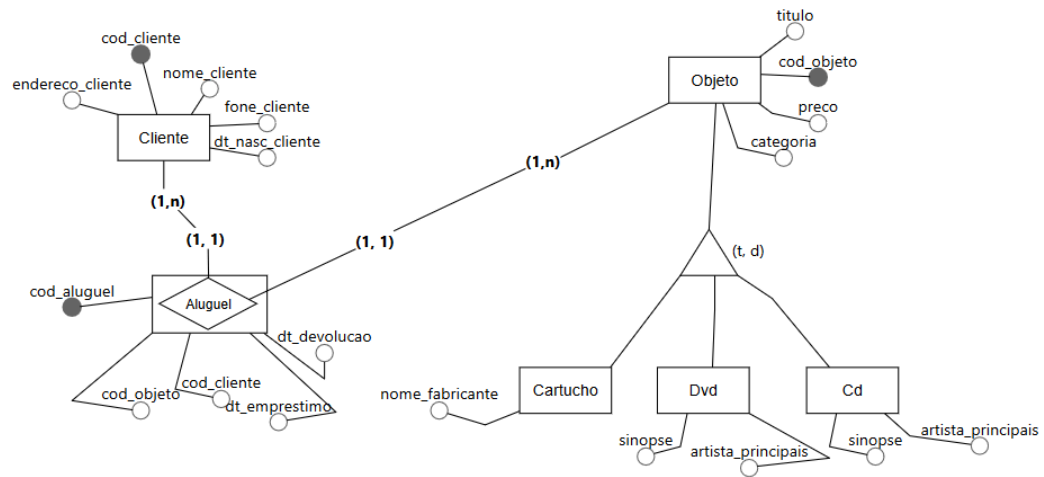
cod_cliente
endereco_cliente
nome_cliente
fone_cliente
Cliente
dt_nasc_cliente
(1,n)
(1, 1)
cod_aluguel
Aluguel
dt_devolucao
cod_objeto
cod_cliente
dt_emprestimo
titulo
Objeto
cod_objeto
preco
categoria
(1,n)
(1, 1)
(t, d)
nome_fabricante
Cartucho
Dvd
Cd
sinopse
artista_principais
sinopse
artista_principais